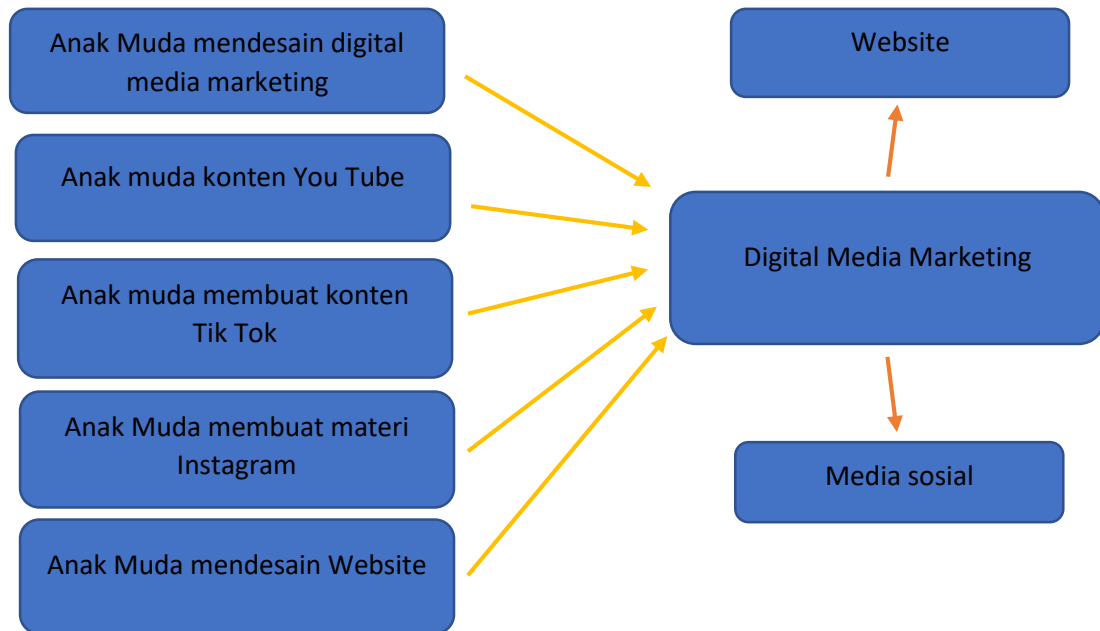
Anak Muda mendesain digital media marketing

Anak muda konten You Tube

Anak muda membuat konten Tik Tok

Anak Muda membuat materi Instagram

Anak Muda mendesain Website

Website

Digital Media Marketing

Media sosial